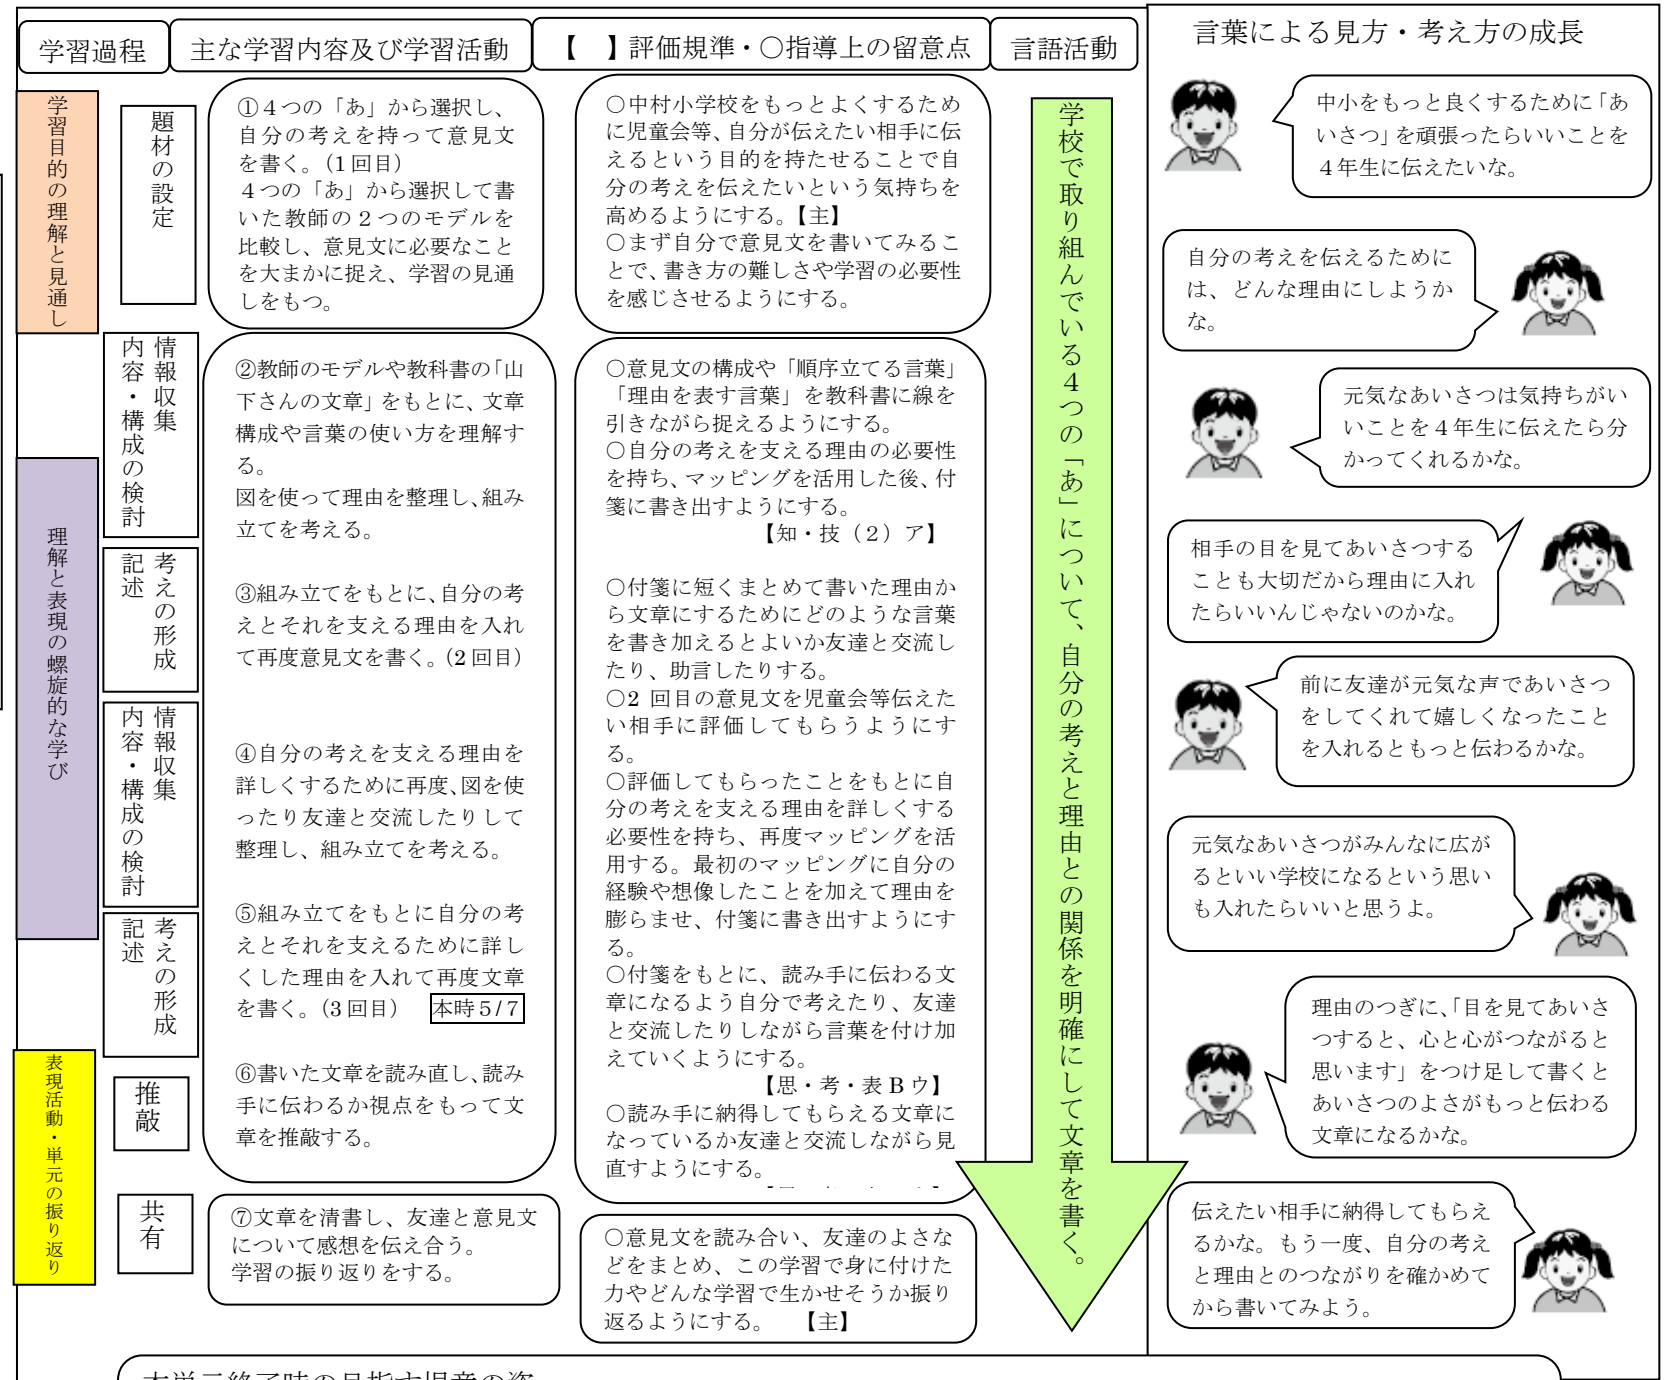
学習過程

主な学習内容及び学習活動

【　】評価規準・○指導上の留意点

言語活動

言葉による見方・考え方の成長

学習目的の理解と見通し

題材の設定

①４つの「あ」から選択し、自分の考えを持って意見文を書く。(１回目)
４つの「あ」から選択して書いた教師の２つのモデルを比較し、意見文に必要なことを大まかに捉え、学習の見通しをもつ。

○中村小学校をもっとよくするために児童会等、自分が伝えたい相手に伝えるという目的を持たせることで自分の考えを伝えたいという気持ちを高めるようにする。【主】
○まず自分で意見文を書いてみることで、書き方の難しさや学習の必要性を感じさせるようにする。

学校で取り組んでいる４つの「あ」について、自分の考えと理由との関係を明確にして文章を書く。

中小をもっと良くするために「あいさつ」を頑張ったらいいことを４年生に伝えたいな。

自分の考えを伝えるためには、どんな理由にしようかな。

理解と表現の螺旋的な学び

情報収集
内容・構成の検討

②教師のモデルや教科書の「山下さんの文章」をもとに、文章構成や言葉の使い方を理解する。
図を使って理由を整理し、組み立てを考える。

○意見文の構成や「順序立てる言葉」「理由を表す言葉」を教科書に線を引きながら捉えるようにする。
○自分の考えを支える理由の必要性を持ち、マッピングを活用した後、付箋に書き出すようにする。
【知・技（２）ア】

元気なあいさつは気持ちがいいことを４年生に伝えたら分かってくれるかな。

考えの形成
記述

③組み立てをもとに、自分の考えとそれを支える理由を入れて再度意見文を書く。(２回目)

○付箋に短くまとめて書いた理由から文章にするためにどのような言葉を書き加えるとよいか友達と交流したり、助言したりする。
○２回目の意見文を児童会等伝えたい相手に評価してもらうようにする。

相手の目を見てあいさつすることも大切だから理由に入れたらいいんじゃないのかな。

前に友達が元気な声であいさつをしてくれて嬉しくなったことを入れるともっと伝わるかな。

情報収集
内容・構成の検討

④自分の考えを支える理由を詳しくするために再度、図を使ったり友達と交流したりして整理し、組み立てを考える。

○評価してもらったことをもとに自分の考えを支える理由を詳しくする必要性を持ち、再度マッピングを活用する。最初のマッピングに自分の経験や想像したことを加えて理由を膨らませ、付箋に書き出すようにする。

元気なあいさつがみんなに広がるといい学校になるという思いも入れたらいいと思うよ。

考えの形成
記述

⑤組み立てをもとに自分の考えとそれを支えるために詳しくした理由を入れて再度文章を書く。(３回目)　本時５/７

○付箋をもとに、読み手に伝わる文章になるよう自分で考えたり、友達と交流したりしながら言葉を付け加えていくようにする。
【思・考・表Ｂウ】

理由のつぎに、「目を見てあいさつすると、心と心がつながると思います」をつけ足して書くとあいさつのよさがもっと伝わる文章になるかな。

表現活動・単元の振り返り

推敲

⑥書いた文章を読み直し、読み手に伝わるか視点をもって文章を推敲する。

○読み手に納得してもらえる文章になっているか友達と交流しながら見直すようにする。
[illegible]

伝えたい相手に納得してもらえるかな。もう一度、自分の考えと理由とのつながりを確かめてから書いてみよう。

共有

⑦文章を清書し、友達と意見文について感想を伝え合う。
学習の振り返りをする。

○意見文を読み合い、友達のよさなどをまとめ、この学習で身に付けた力やどんな学習で生かせそうか振り返るようにする。　【主】

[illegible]